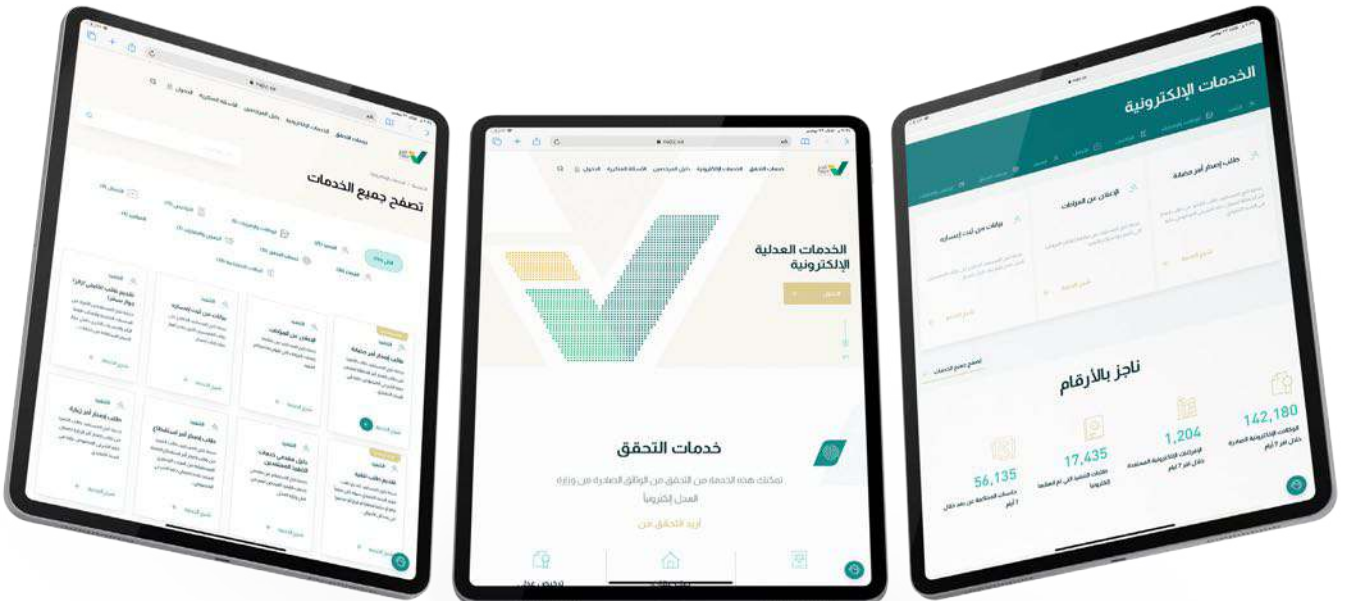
تصفح جميع الخدمات

طلب إصدار أمر حماية

الإعلان عن المواعيد

بلاغات عن ثبت إعسارية

تقديم طلب الاعتراض (وزارة ديوان المظالم)

طلب إصدار أمر زيارة

طلب إصدار أمر استقطاع

طلب منحة أعمال المحكمين

تقديم طلب تنفيذ

الخدمات العدلية الإلكترونية

خدمات التحقق

تمكنك هذه الخدمة من التحقق من الوثائق الصادرة من وزارة العدل إلكترونياً

أريد التحقق من

الخدمات الإلكترونية

طلب إصدار أمر حماية

الإعلان عن المواعيد

بلاغات عن ثبت إعسارية

ناجز بالأرقام

142,180
الوكالات الإلكترونية الصادرة خلال آخر 7 أيام

1,204
الإفراغات الإلكترونية المعتمدة خلال آخر 7 أيام

17,435
طلبات التنفيذ التي تم إنشاؤها إلكترونياً

56,135
جلسات المحاكمة عن بعد خلال 7 أيام